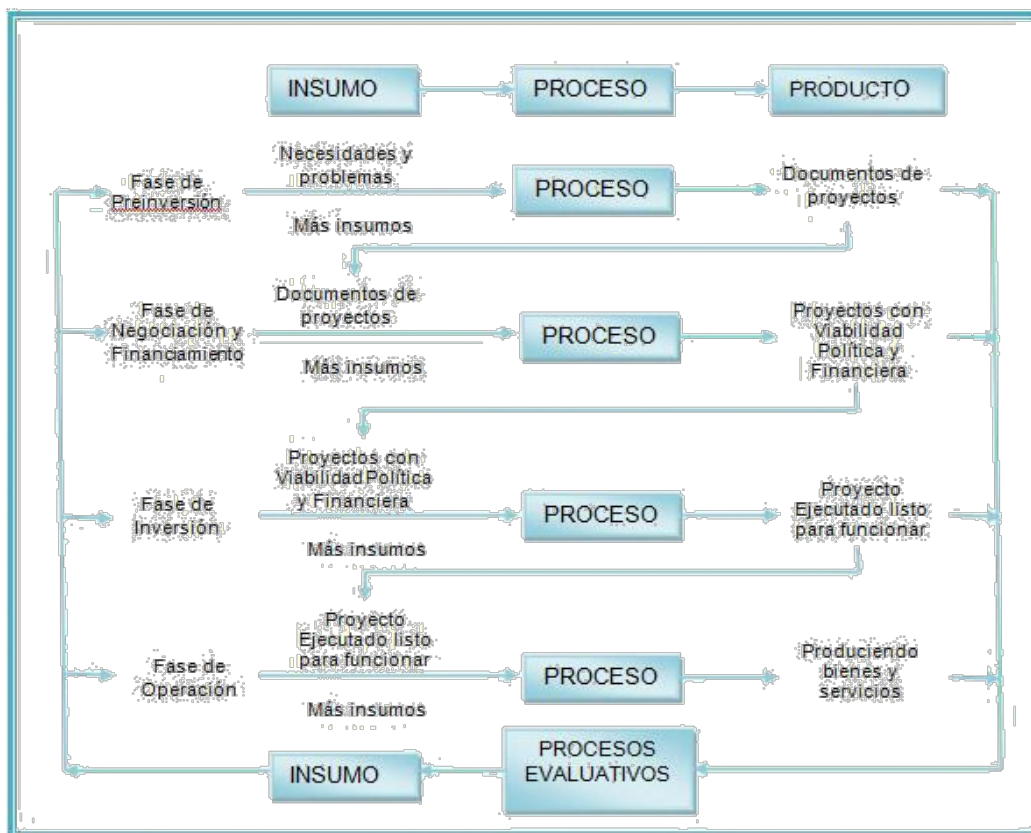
INSUMO
PROCESO
PRODUCTO

Fase de Preinversión
Necesidades y problemas
Más insumos
PROCESO
Documentos de proyectos

Fase de Negociación y Financiamiento
Documentos de proyectos
Más insumos
PROCESO
Proyectos con Viabilidad Política y Financiera

Fase de Inversión
Proyectos con Viabilidad Política y Financiera
Más insumos
PROCESO
Proyecto Ejecutado listo para funcionar

Fase de Operación
Proyecto Ejecutado listo para funcionar
Más insumos
PROCESO
Produciendo bienes y servicios

INSUMO
PROCESOS EVALUATIVOS